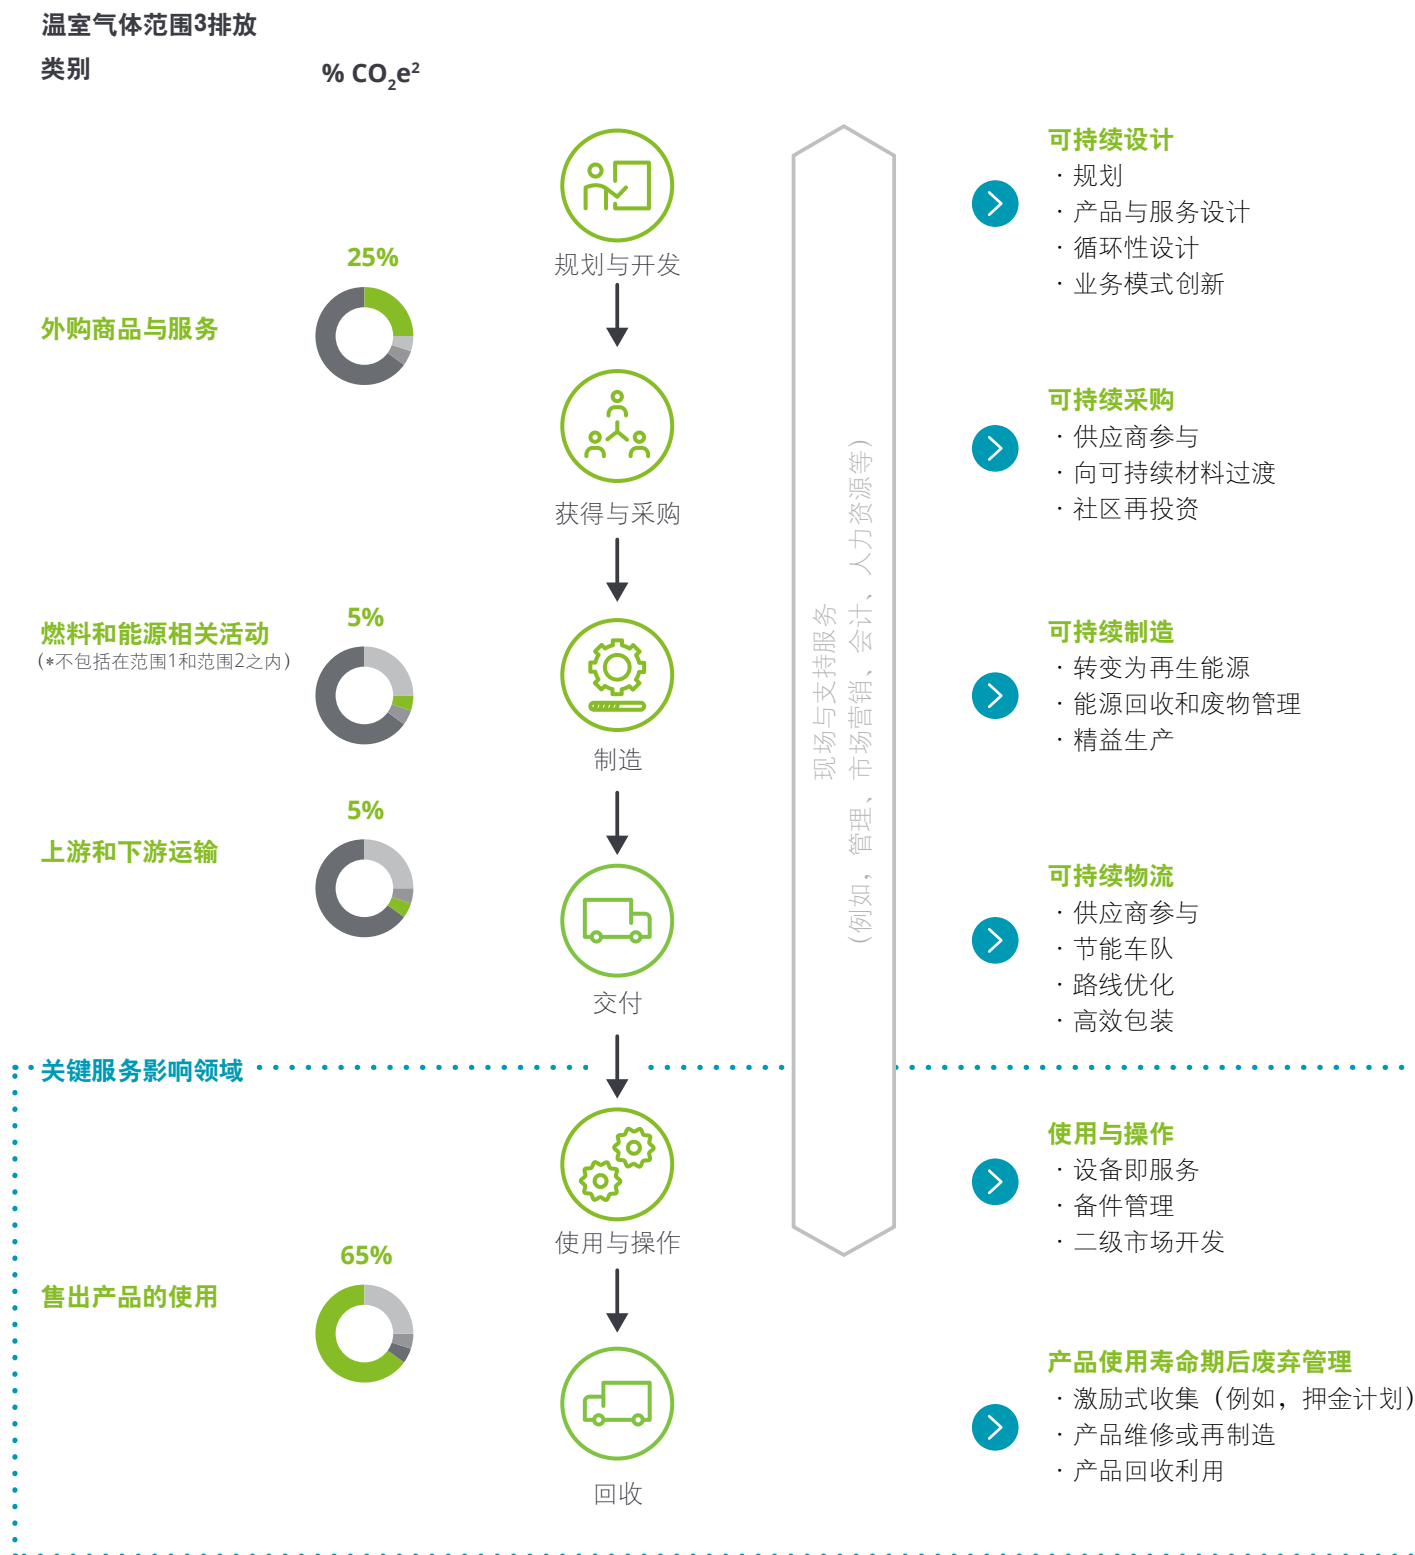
温室气体范围3排放

类别

% $CO_2e^2$

25%

外购商品与服务

5%

燃料和能源相关活动
（*不包括在范围1和范围2之内）

5%

上游和下游运输

关键服务影响领域

65%

售出产品的使用

规划与开发

获得与采购

制造

交付

使用与操作

回收

现场与支持服务
（例如，管理、市场营销、会计、人力资源等）

可持续设计
· 规划
· 产品与服务设计
· 循环性设计
· 业务模式创新

可持续采购
· 供应商参与
· 向可持续材料过渡
· 社区再投资

可持续制造
· 转变为再生能源
· 能源回收和废物管理
· 精益生产

可持续物流
· 供应商参与
· 节能车队
· 路线优化
· 高效包装

使用与操作
· 设备即服务
· 备件管理
· 二级市场开发

产品使用寿命期后废弃管理
· 激励式收集（例如，押金计划）
· 产品维修或再制造
· 产品回收利用